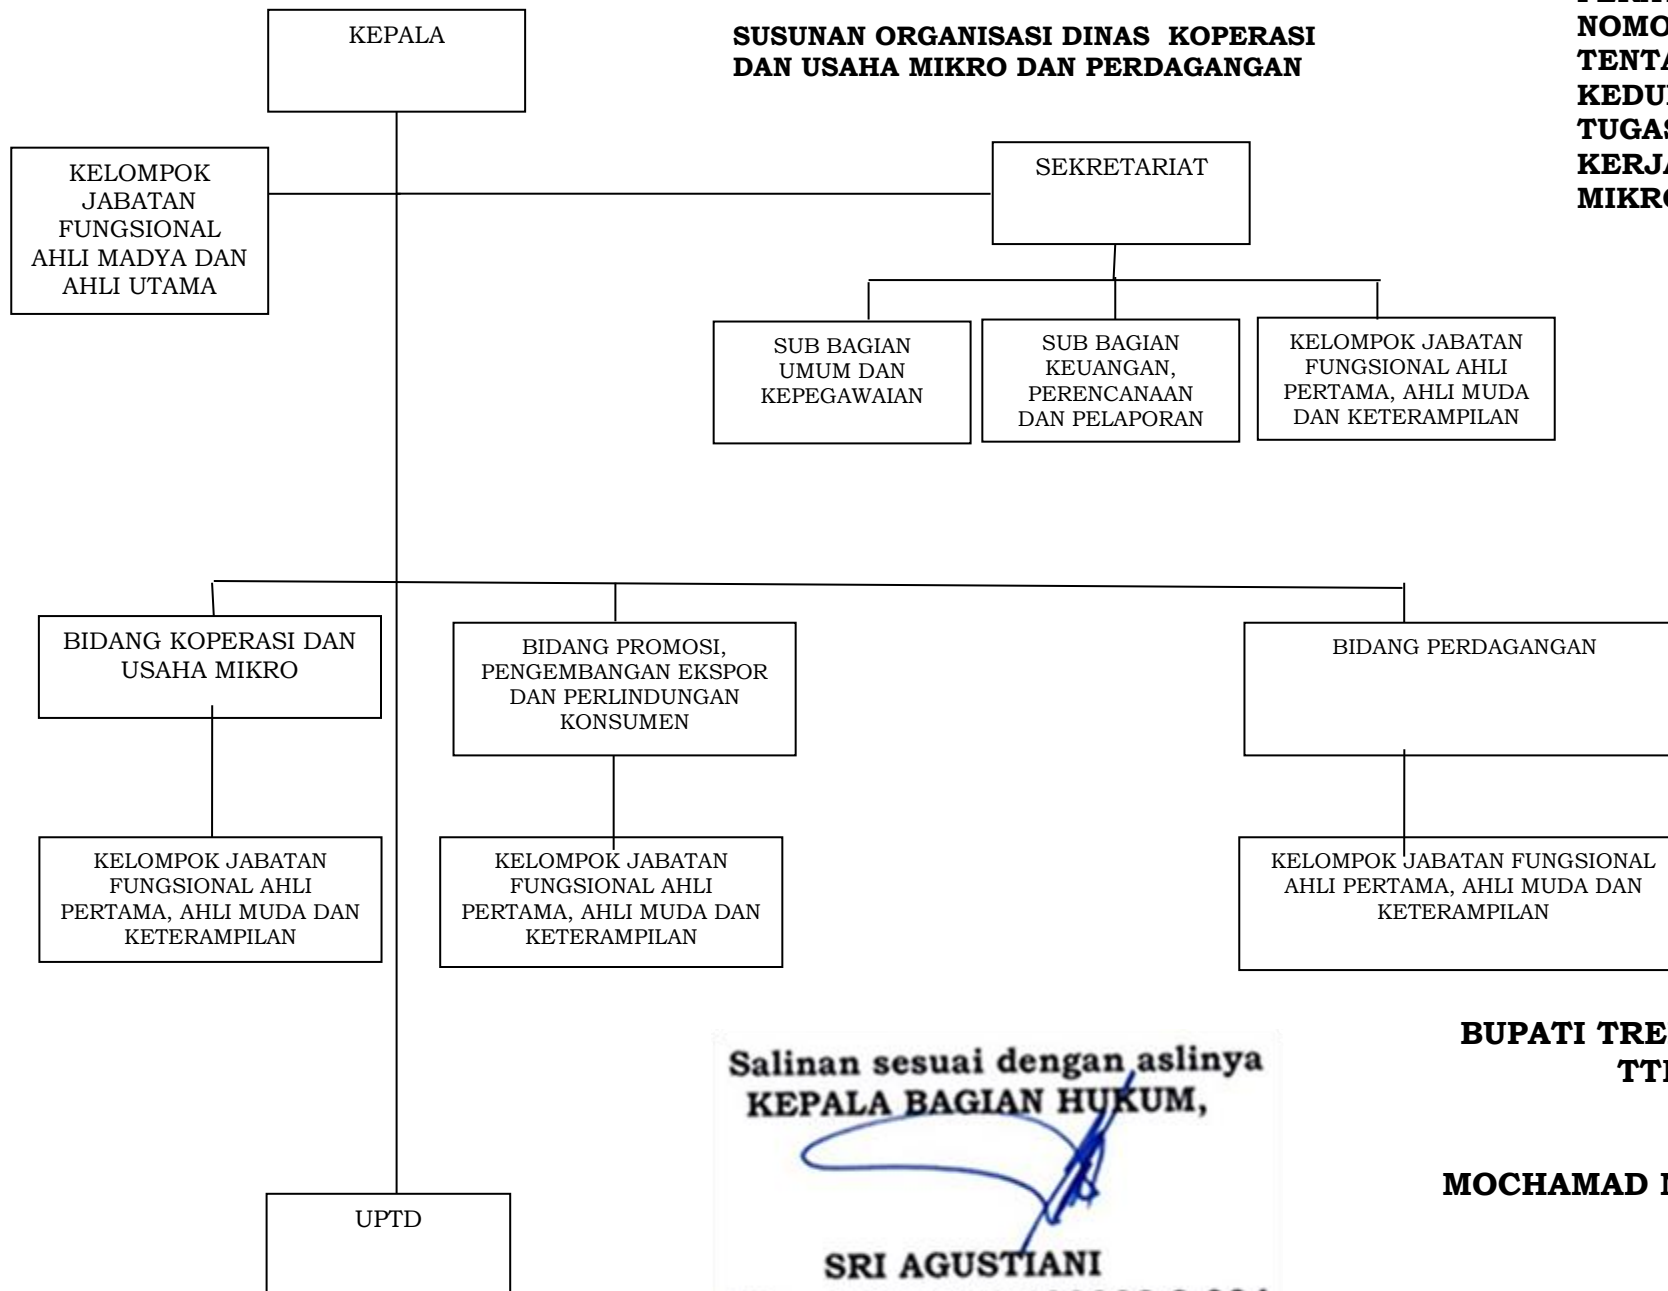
NOMO
TENT
KEDU
TUGA
KERJ
MIKR

KEPALA

SUSUNAN ORGANISASI DINAS KOPERASI DAN USAHA MIKRO DAN PERDAGANGAN

KELOMPOK JABATAN FUNGSIONAL AHLI MADYA DAN AHLI UTAMA

SEKRETARIAT

SUB BAGIAN UMUM DAN KEPEGAWAIAN

SUB BAGIAN KEUANGAN, PERENCANAAN DAN PELAPORAN

KELOMPOK JABATAN FUNGSIONAL AHLI PERTAMA, AHLI MUDA DAN KETERAMPILAN

BIDANG KOPERASI DAN USAHA MIKRO

BIDANG PROMOSI, PENGEMBANGAN EKSPOR DAN PERLINDUNGAN KONSUMEN

BIDANG PERDAGANGAN

KELOMPOK JABATAN FUNGSIONAL AHLI PERTAMA, AHLI MUDA DAN KETERAMPILAN

KELOMPOK JABATAN FUNGSIONAL AHLI PERTAMA, AHLI MUDA DAN KETERAMPILAN

KELOMPOK JABATAN FUNGSIONAL AHLI PERTAMA, AHLI MUDA DAN KETERAMPILAN

BUPATI TRE
TT

MOCHAMAD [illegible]

Salinan sesuai dengan aslinya
KEPALA BAGIAN HUKUM,

SRI AGUSTIANI

UPTD